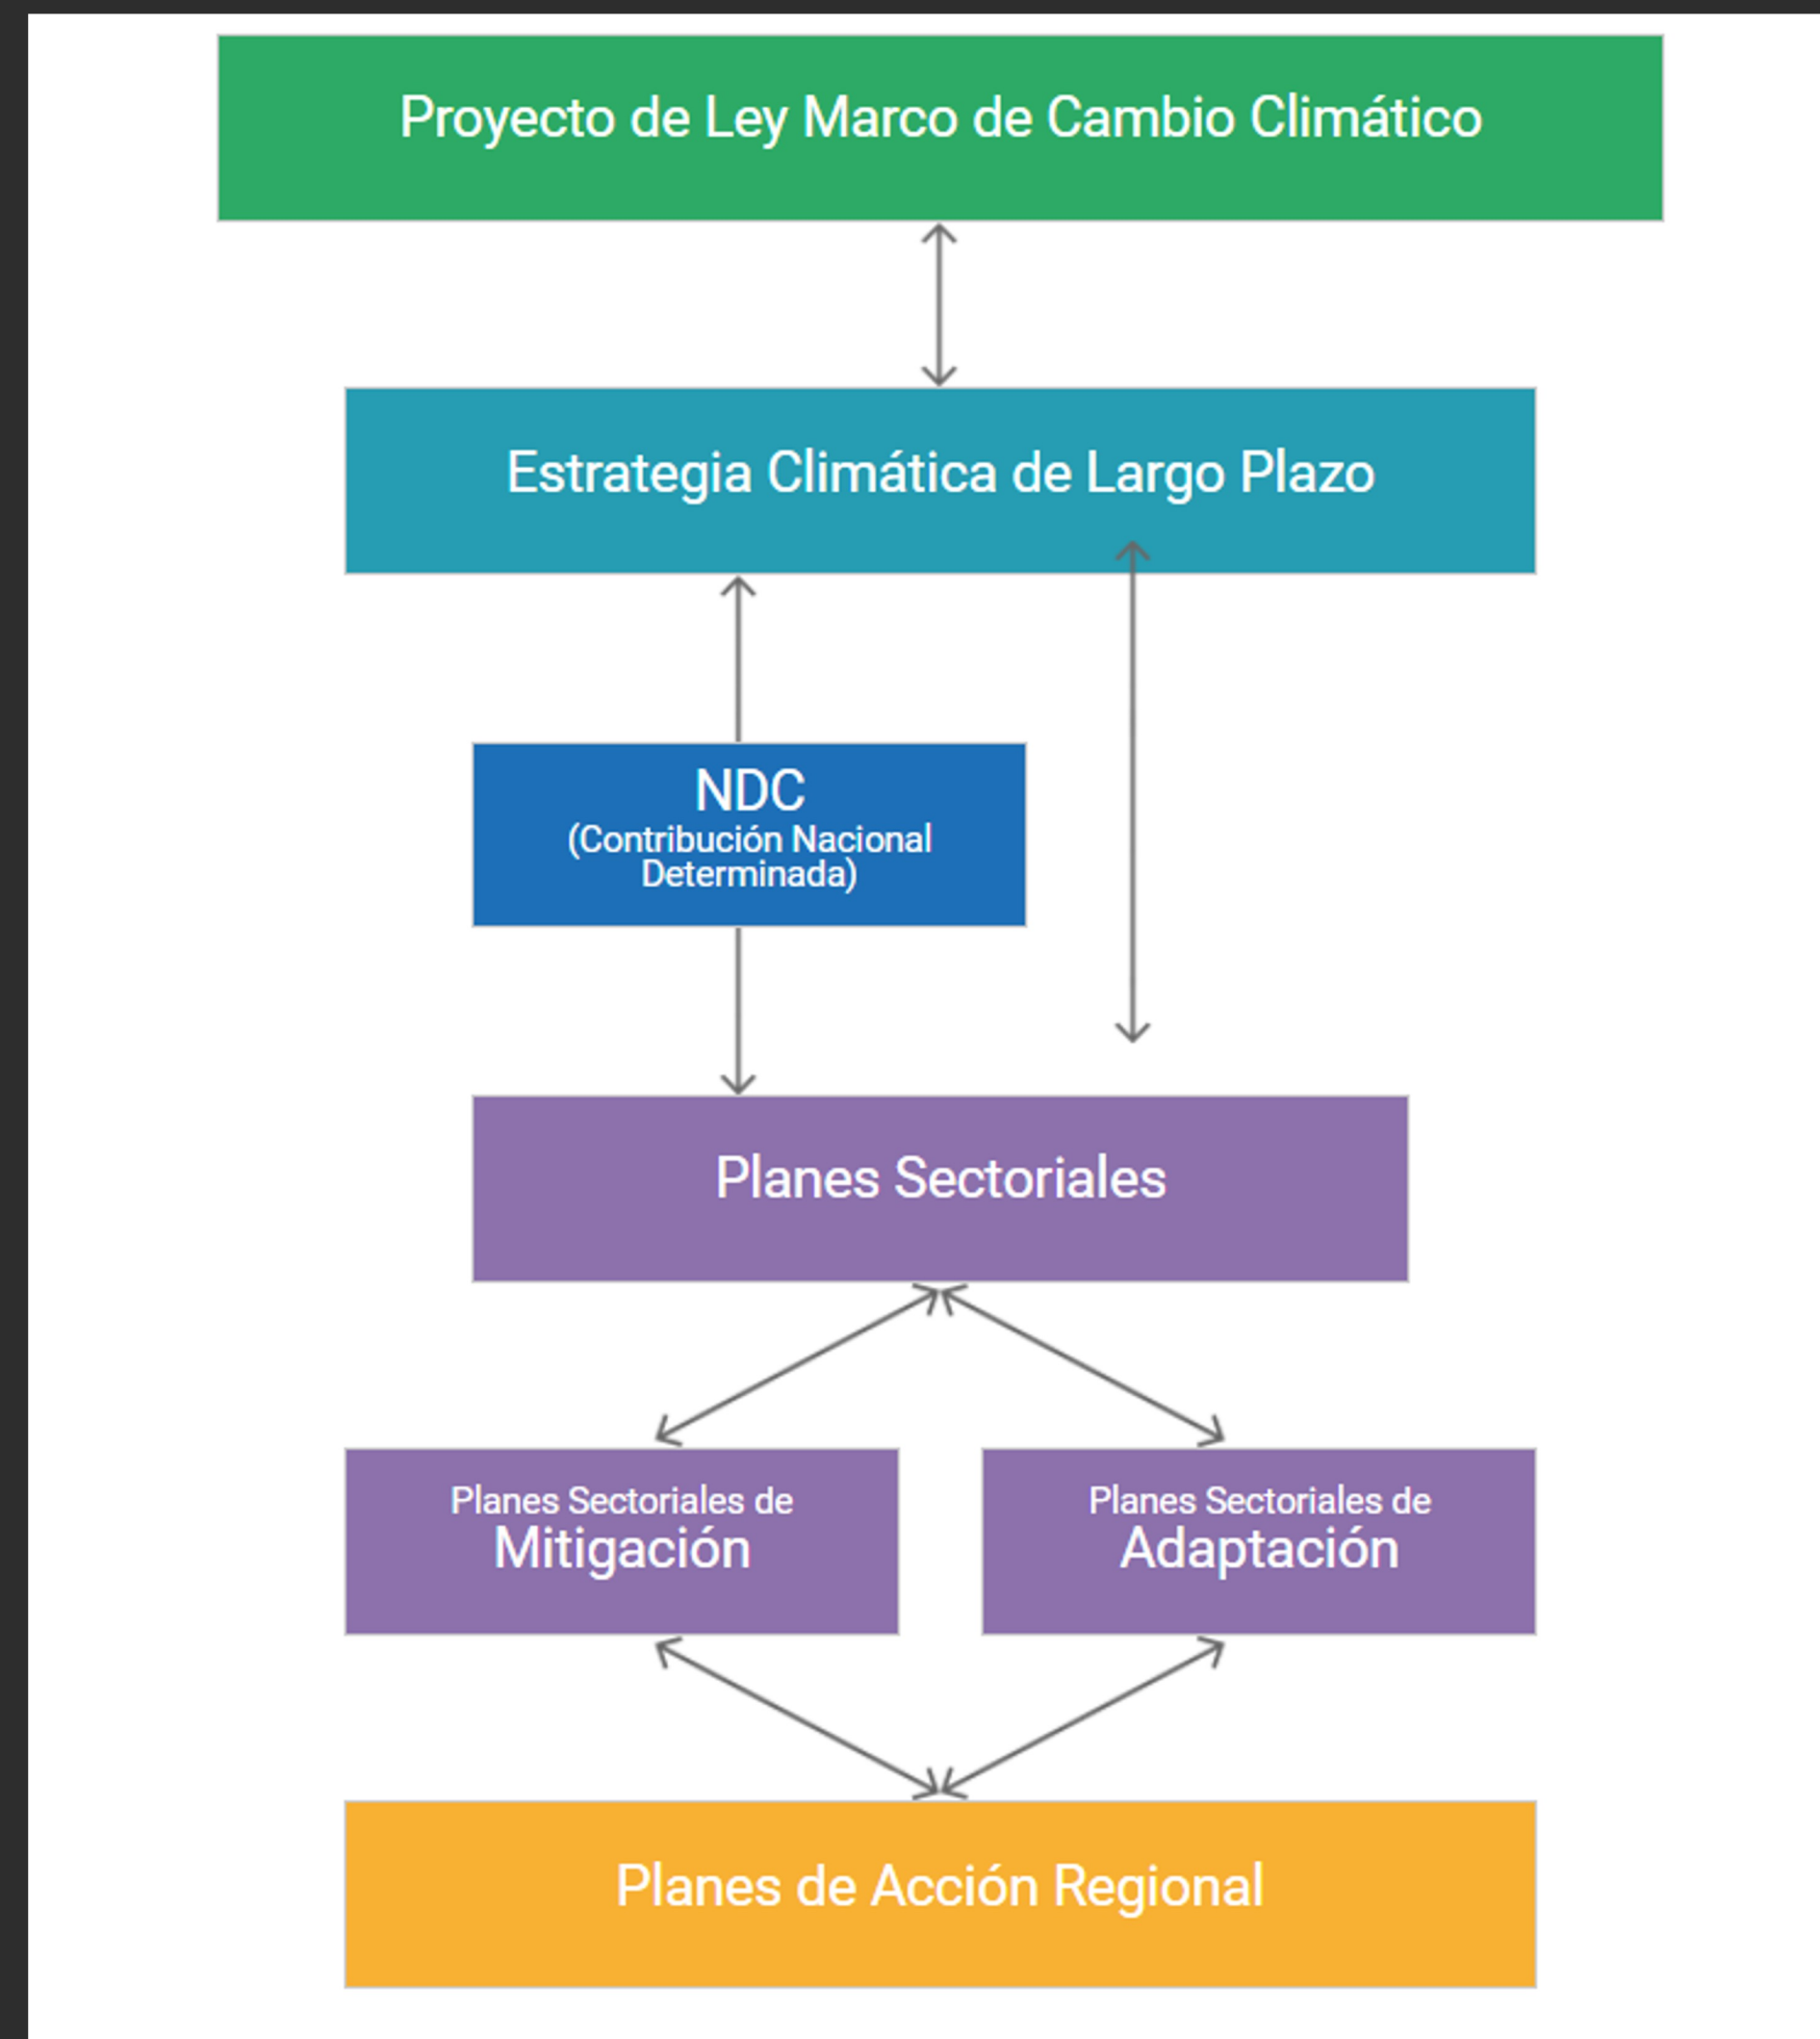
Proyecto de Ley Marco de Cambio Climático

Estrategia Climática de Largo Plazo

NDC
(Contribución Nacional Determinada)

Planes Sectoriales

Planes Sectoriales de
Mitigación

Planes Sectoriales de
Adaptación

Planes de Acción Regional